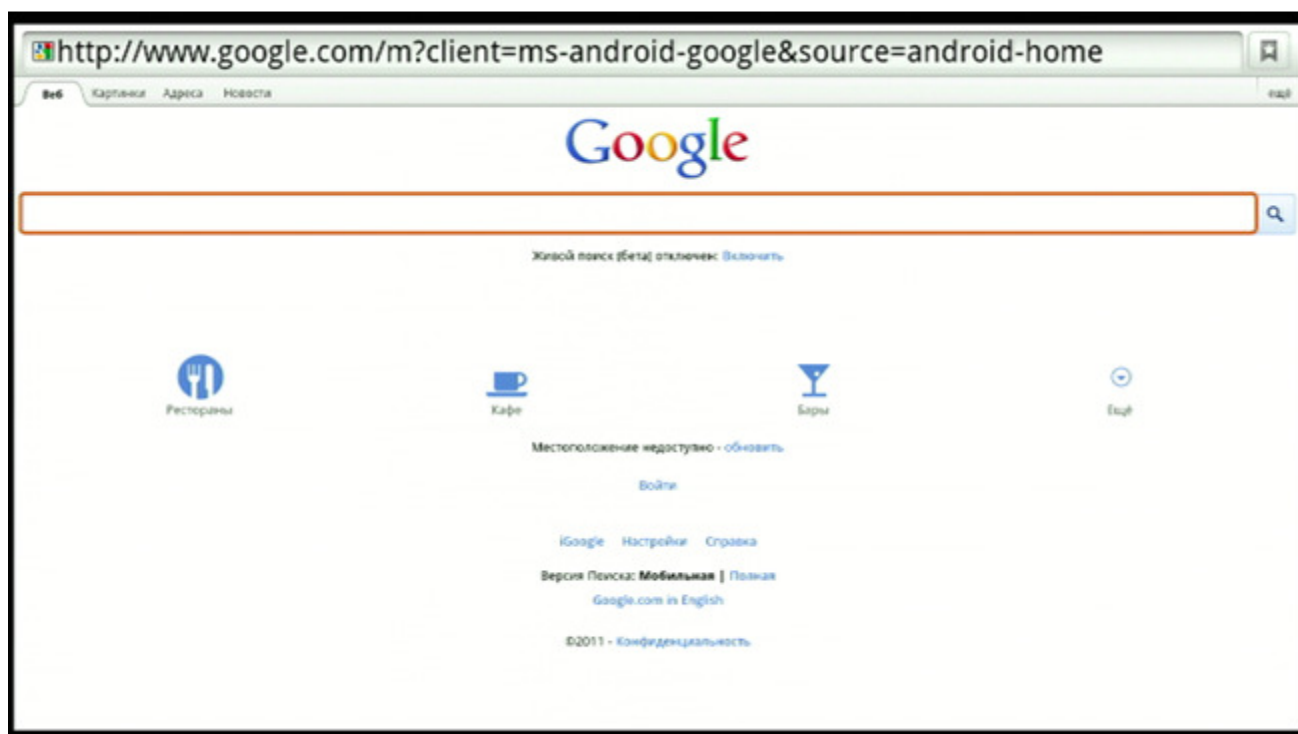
http://www.google.com/m?client=ms-android-google&source=android-home

Веб Картинки Адреса Новости

ещё

Google

Живой поиск (бета) отключен: Включить

Рестораны

Кафе

Бары

Ещё

Местоположение недоступно - обновить

Войти

iGoogle Настройки Справка

Версия Поиска: Мобильная | Полная

Google.com in English

©2011 - Конфиденциальность